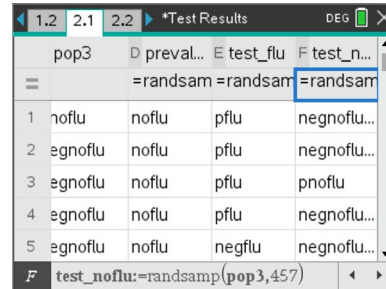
1.2 2.1 2.2 *Test Results DEG

| | pop3 | D preval... | E test_flu | F test_n... |
|---|---|---|---|---|
| = | | =randsam | =randsam | =randsam |
| 1 | noflu | noflu | pflu | negnoflu... |
| 2 | egnoflu | noflu | pflu | negnoflu... |
| 3 | egnoflu | noflu | pflu | pnoflu |
| 4 | egnoflu | noflu | pflu | negnoflu... |
| 5 | egnoflu | noflu | negflu | negnoflu... |

F test_noflu:=randsamp(pop3,457)